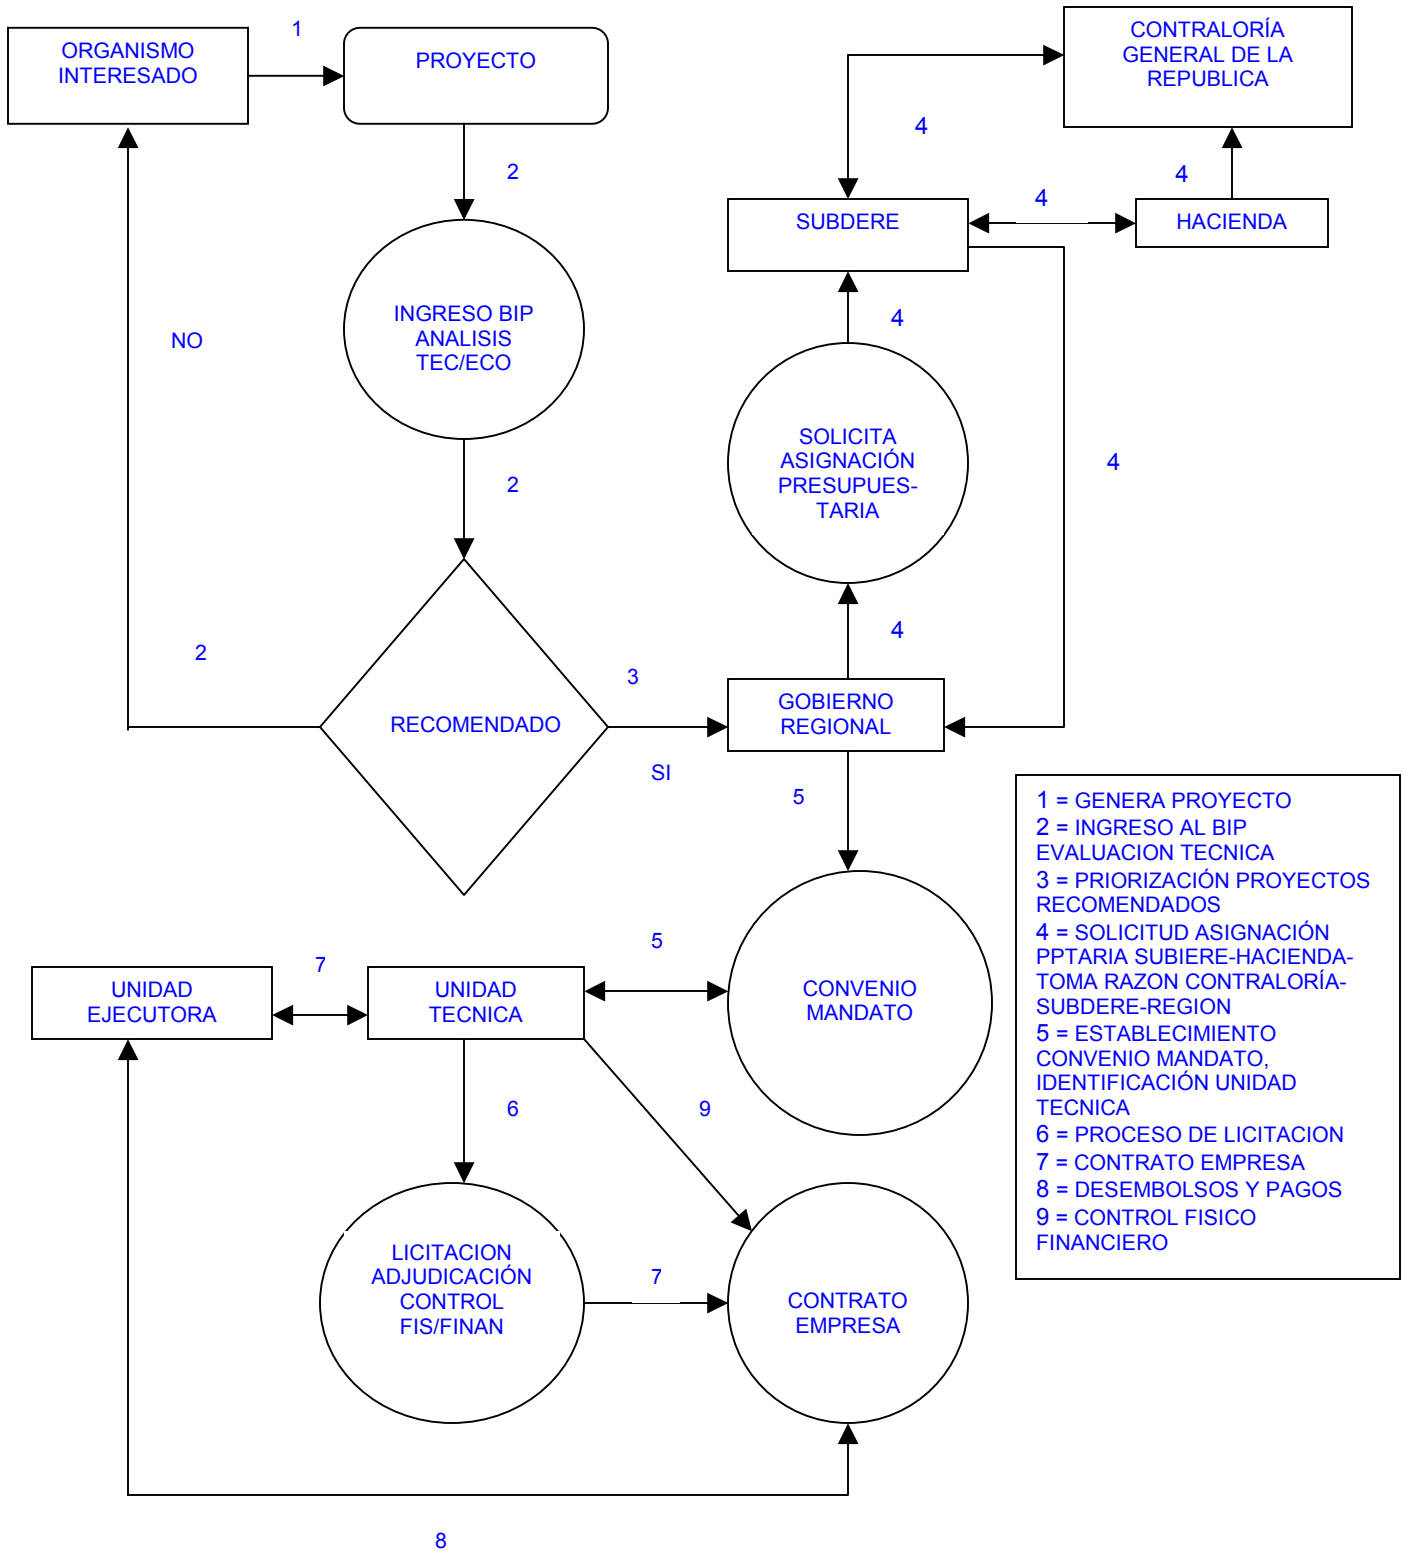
ORGANISMO INTERESADO

1

PROYECTO

CONTRALORÍA GENERAL DE LA REPUBLICA

4

2

4

SUBDERE

4

HACIENDA

INGRESO BIP ANALISIS TEC/ECO

NO

4

SOLICITA ASIGNACIÓN PRESUPUESTARIA

4

2

4

2

3

RECOMENDADO

GOBIERNO REGIONAL

SI

5

1 = GENERA PROYECTO
2 = INGRESO AL BIP EVALUACION TECNICA
3 = PRIORIZACIÓN PROYECTOS RECOMENDADOS
4 = SOLICITUD ASIGNACIÓN PPTARIA SUBIERE-HACIENDA-TOMA RAZON CONTRALORÍA-SUBDERE-REGION
5 = ESTABLECIMIENTO CONVENIO MANDATO, IDENTIFICACIÓN UNIDAD TECNICA
6 = PROCESO DE LICITACION
7 = CONTRATO EMPRESA
8 = DESEMBOLSOS Y PAGOS
9 = CONTROL FISICO FINANCIERO

5

7

UNIDAD EJECUTORA

UNIDAD TECNICA

CONVENIO MANDATO

6

9

LICITACION ADJUDICACIÓN CONTROL FIS/FINAN

7

CONTRATO EMPRESA

8